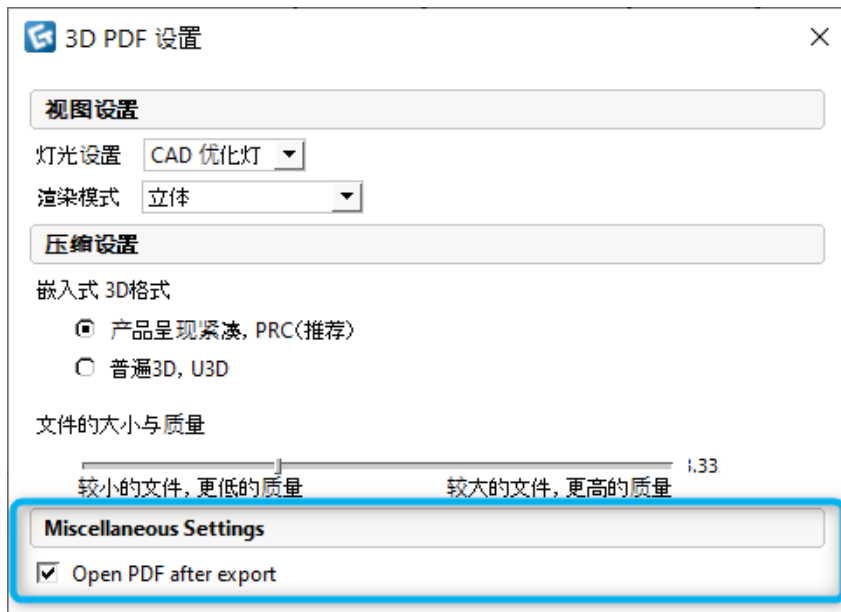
3D PDF 设置

视图设置

灯光设置 CAD 优化灯

渲染模式 立体

压缩设置

嵌入式 3D格式

产品呈现紧凑, PRC(推荐)

普遍3D, U3D

文件的大小与质量

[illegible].33

较小的文件, 更低的质量

较大的文件, 更高的质量

Miscellaneous Settings

Open PDF after export